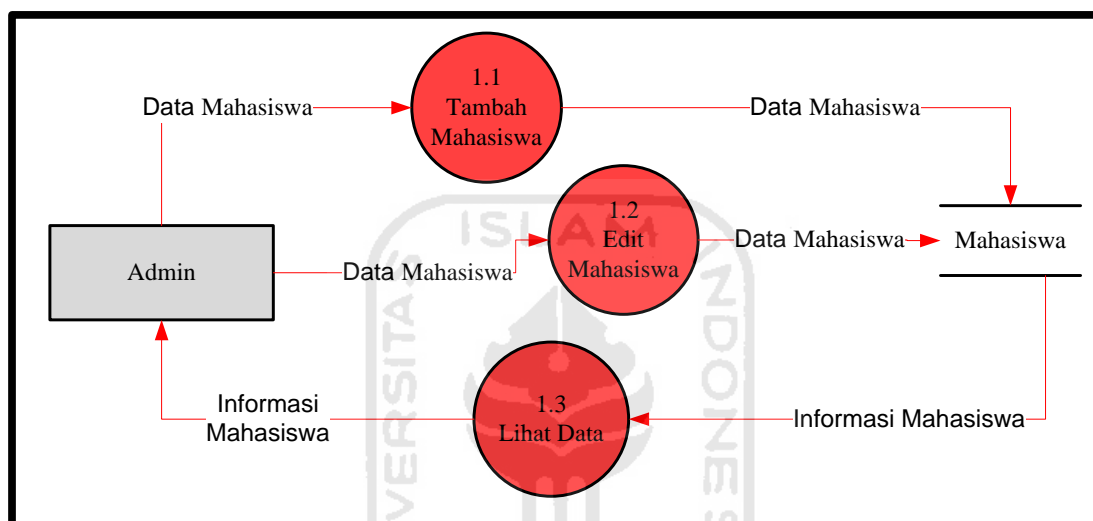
Data Mahasiswa

1.1
Tambah
Mahasiswa

Data Mahasiswa

1.2
Edit
Mahasiswa

Data Mahasiswa

Mahasiswa

Admin

Data Mahasiswa

Informasi
Mahasiswa

1.3
Lihat Data

Informasi Mahasiswa

ISLAM
UNIVERSITAS
INDONESIA